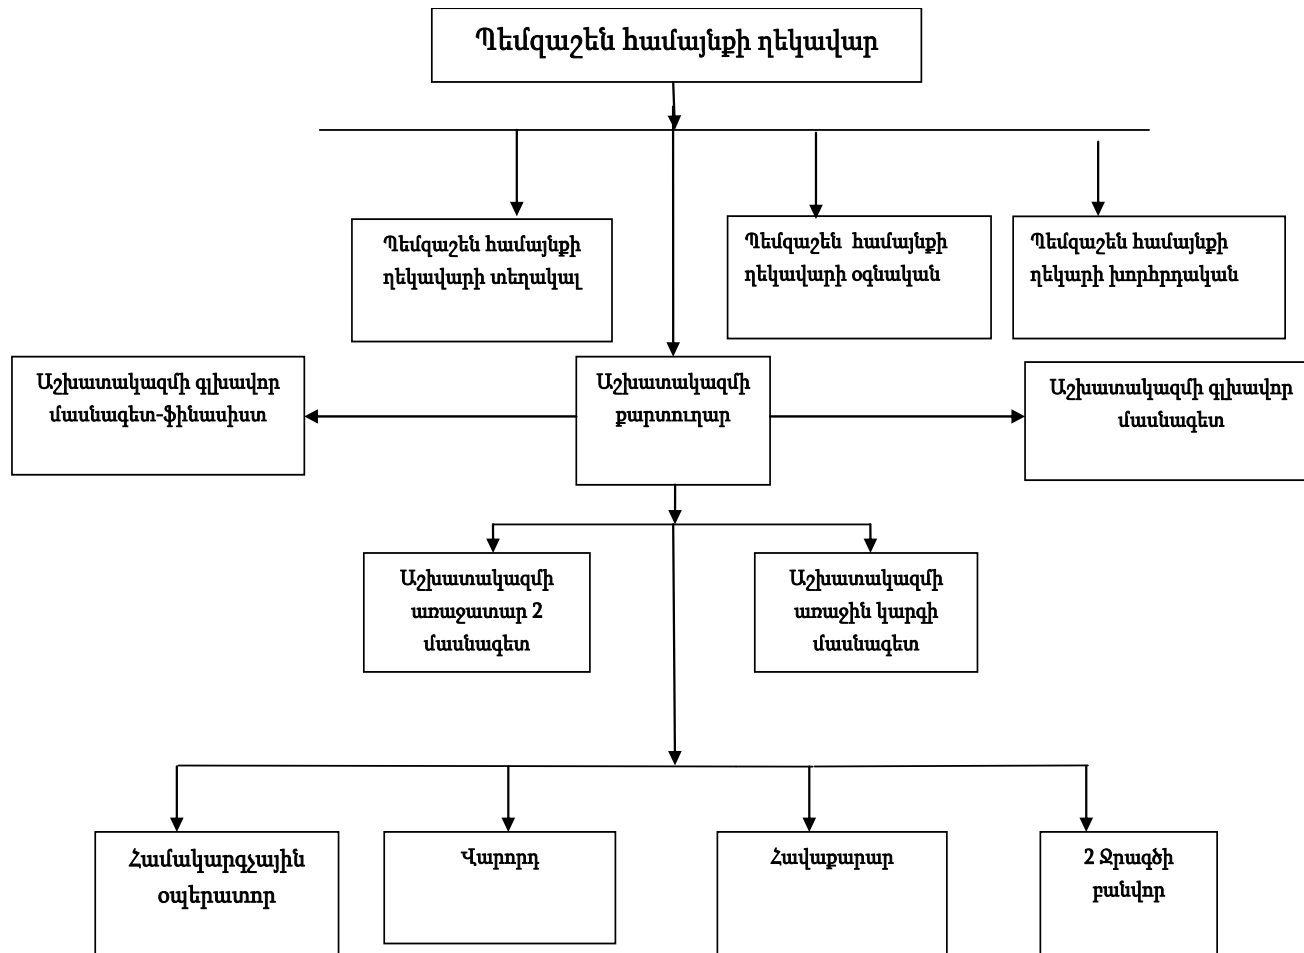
Պեմզաշեն համայնքի ղեկավար

Պեմզաշեն համայնքի ղեկավարի տեղակալ

Պեմզաշեն համայնքի ղեկավարի օգնական

Պեմզաշեն համայնքի ղեկարի խորհրդական

Աշխատակազմի գլխավոր մասնագետ-ֆինասիստ

Աշխատակազմի քարտուղար

Աշխատակազմի գլխավոր մասնագետ

Աշխատակազմի առաջատար 2 մասնագետ

Աշխատակազմի առաջին կարգի մասնագետ

Համակարգչային օպերատոր

Վարորդ

Հավաքարար

2 Ջրագծի բանվոր